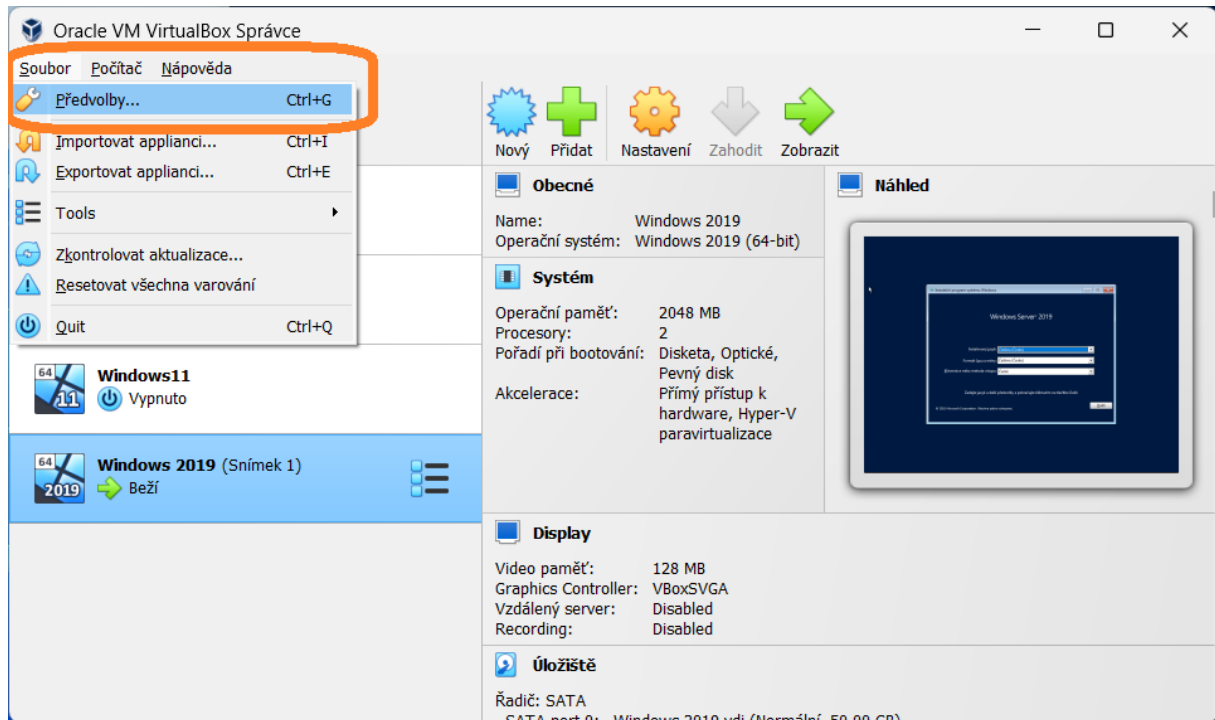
Oracle VM VirtualBox Správce

Soubor Počítač Nápověda

Předvolby... Ctrl+G
Importovat applianci... Ctrl+I
Exportovat applianci... Ctrl+E
Tools
Zkontrolovat aktualizace...
Resetovat všechna varování
Quit Ctrl+Q

64 11 Windows11
Vypnuto

64 2019 Windows 2019 (Snímek 1)
Běží

Nový Přidat Nastavení Zahodit Zobrazit

Obecné

Name: Windows 2019
Operační systém: Windows 2019 (64-bit)

Systém

Operační paměť: 2048 MB
Procesory: 2
Pořadí při bootování: Disketa, Optické, Pevný disk
Akcelerace: Přímý přístup k hardware, Hyper-V paravirtualizace

Náhled

Windows Server 2019

Display

Video paměť: 128 MB
Graphics Controller: VBoxSVGA
Vzdálený server: Disabled
Recording: Disabled

Úložiště

Řadič: SATA
SATA port 0: Windows 2019.vdi (Normální, 50,00 GB)